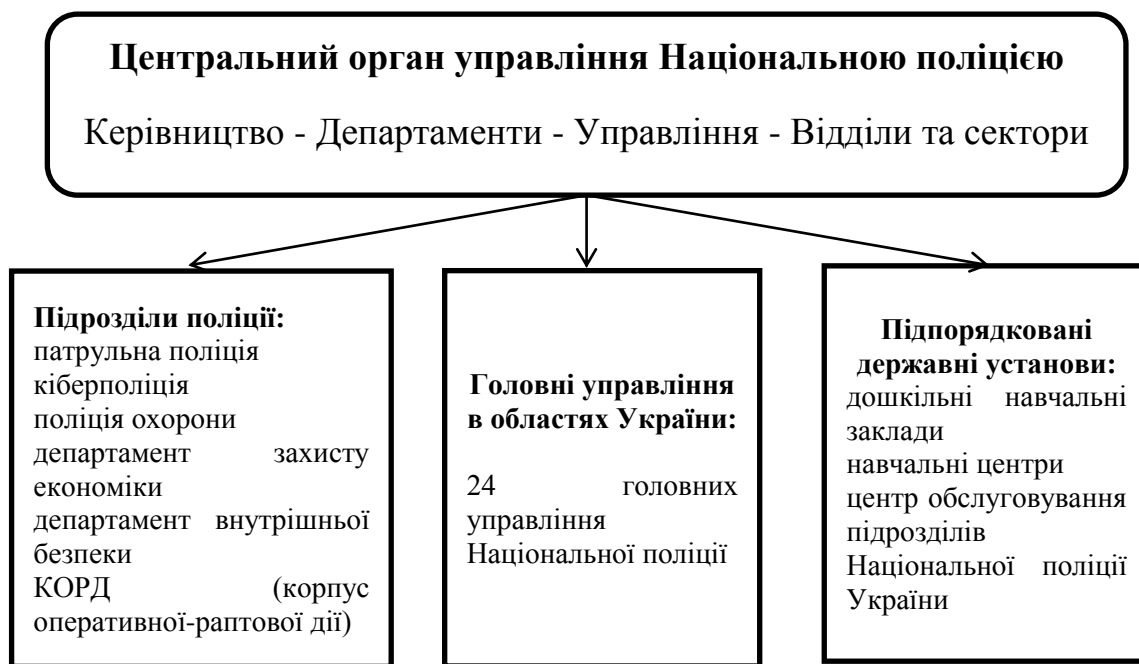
Центральний орган управління Національною поліцією

Керівництво - Департаменти - Управління - Відділи та сектори

Підрозділи поліції:
патрульна поліція
кіберполіція
поліція охорони
департамент захисту економіки
департамент внутрішньої безпеки
КОРД (корпус оперативної-раптової дії)

Головні управління в областях України:

24 головних управління Національної поліції

Підпорядковані державні установи:
дошкільні навчальні заклади
навчальні центри
центр обслуговування підрозділів Національної поліції України